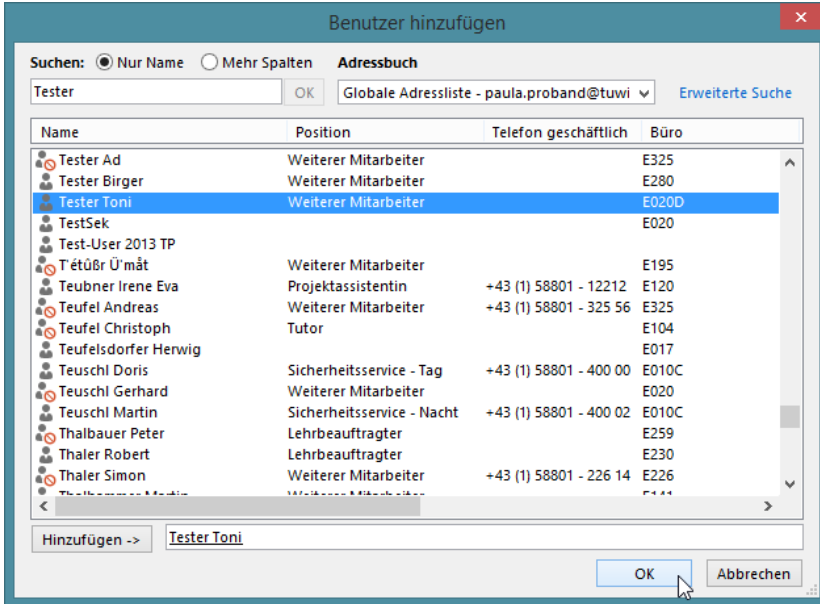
Benutzer hinzufügen

Suchen: Nur Name Mehr Spalten Adressbuch

Tester OK Globale Adressliste - paula.proband@tuwi Erweiterte Suche

| Name | Position | Telefon geschäftlich | Büro |
|---|---|---|---|
| Tester Ad | Weiterer Mitarbeiter | | E325 |
| Tester Birger | Weiterer Mitarbeiter | | E280 |
| Tester Toni | Weiterer Mitarbeiter | | E020D |
| TestSek | | | E020 |
| Test-User 2013 TP | | | |
| T'étûßr Ü'mât | Weiterer Mitarbeiter | | E195 |
| Teubner Irene Eva | Projektassistentin | +43 (1) 58801 - 12212 | E120 |
| Teufel Andreas | Weiterer Mitarbeiter | +43 (1) 58801 - 325 56 | E325 |
| Teufel Christoph | Tutor | | E104 |
| Teufelsdorfer Herwig | | | E017 |
| Teuschl Doris | Sicherheitsservice - Tag | +43 (1) 58801 - 400 00 | E010C |
| Teuschl Gerhard | Weiterer Mitarbeiter | | E020 |
| Teuschl Martin | Sicherheitsservice - Nacht | +43 (1) 58801 - 400 02 | E010C |
| Thalbauer Peter | Lehrbeauftragter | | E259 |
| Thaler Robert | Lehrbeauftragter | | E230 |
| Thaler Simon | Weiterer Mitarbeiter | +43 (1) 58801 - 226 14 | E226 |
| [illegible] | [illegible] | | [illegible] |

Hinzufügen -> Tester Toni

OK Abbrechen